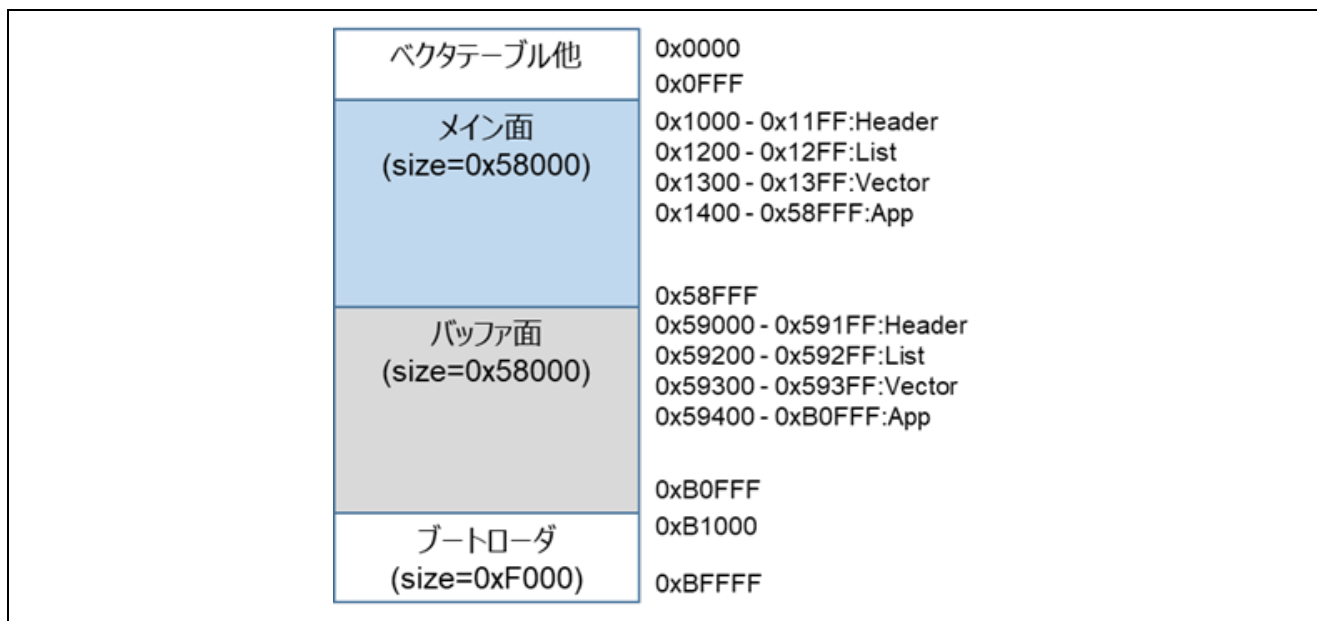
ベクタテーブル他
0x0000
0x0FFF

メイン面
(size=0x58000)

0x1000 - 0x11FF:Header
0x1200 - 0x12FF:List
0x1300 - 0x13FF:Vector
0x1400 - 0x58FFF:App

0x58FFF

バッファ面
(size=0x58000)

0x59000 - 0x591FF:Header
0x59200 - 0x592FF:List
0x59300 - 0x593FF:Vector
0x59400 - 0xB0FFF:App

0xB0FFF

ブートローダ
(size=0xF000)

0xB1000

0xBFFFF